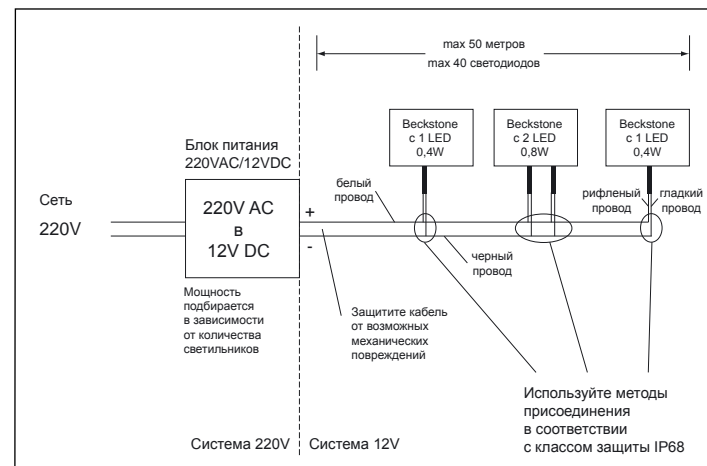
max 50 метров
max 40 светодиодов

Beckstone
с 1 LED
0,4W

Beckstone
с 2 LED
0,8W

Beckstone
с 1 LED
0,4W

Блок питания
220VAC/12VDC

Сеть
220V

220V AC
в
12V DC

+
-

белый провод

рифленый провод

гладкий провод

черный провод

Мощность подбирается в зависимости от количества светильников

Защитите кабель от возможных механических повреждений

Используйте методы присоединения в соответствии с классом защиты IP68

Система 220V

Система 12V